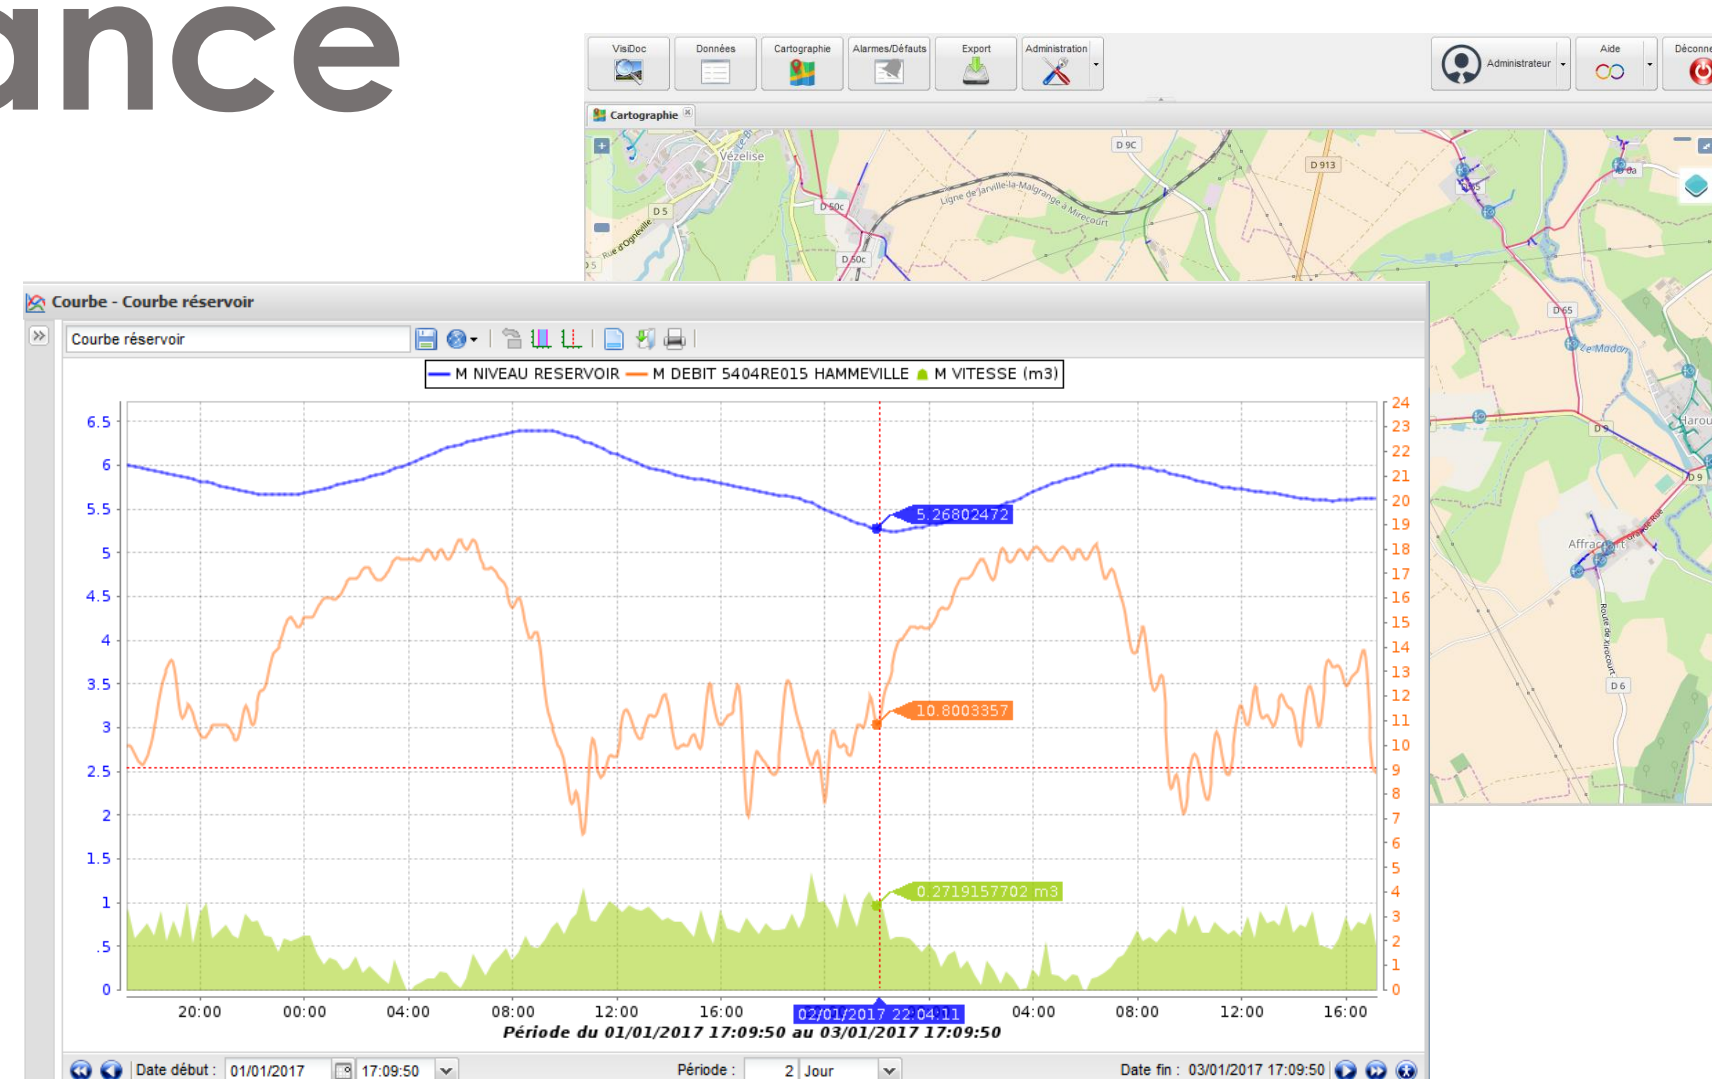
ance

VisiDoc Données Cartographie Alarmes/Défauts Export Administration Administrateur Aide Déconne

Cartographie

Vézelise D 5 Rue d'Ogéviller D 50c D 50c D 9C Ligne de Jarville-la-Malgrange à Mirecourt D 913 D 65 D 9 D 9 D 6 Affracourt Route de Xirocourt Haroué Le Madon

Courbe - Courbe réservoir

Courbe réservoir

M NIVEAU RESERVOIR M DEBIT 5404RE015 HAMMEVILLE M VITESSE (m3)

6.5 6 5.5 5 4.5 4 3.5 3 2.5 2 1.5 1 .5 0

24 23 22 21 20 19 18 17 16 15 14 13 12 11 10 9 8 7 6 5 4 3 2 1 0

5.26802472
10.8003357
0.2719157702 m3

20:00 00:00 04:00 08:00 12:00 16:00 02/01/2017 22:04:11 04:00 08:00 12:00 16:00

Période du 01/01/2017 17:09:50 au 03/01/2017 17:09:50

Date début : 01/01/2017 17:09:50 Période : 2 Jour Date fin : 03/01/2017 17:09:50